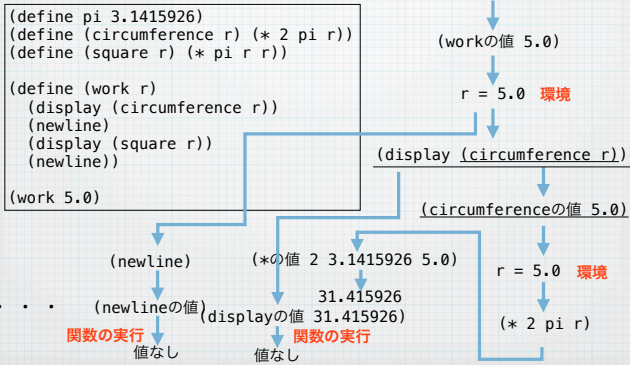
(define pi 3.1415926)
(define (circumference r) (* 2 pi r))
(define (square r) (* pi r r))

(define (work r)
  (display (circumference r))
  (newline)
  (display (square r))
  (newline))

(work 5.0)

(workの値 5.0)

r = 5.0 環境

(display (circumference r))

(circumferenceの値 5.0)

r = 5.0 環境

(* 2 pi r)

(*の値 2 3.1415926 5.0)

31.415926

(displayの値 31.415926)

関数の実行

値なし

(newline)

(newlineの値)

関数の実行

値なし

・・・